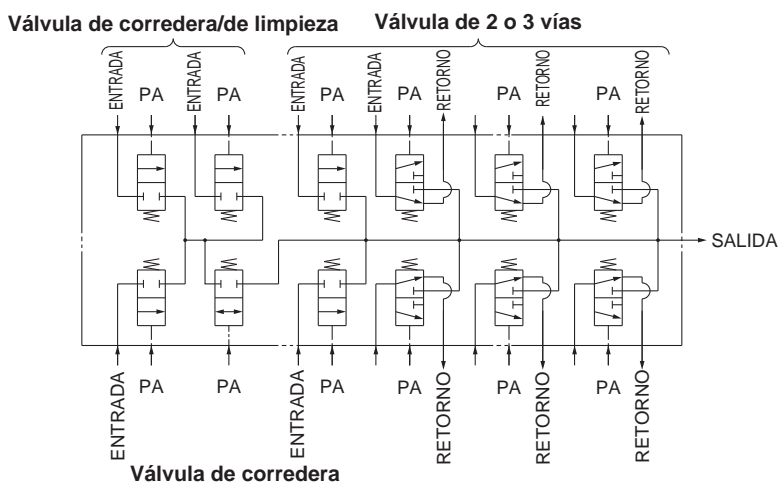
Válvula de corredera/de limpieza

Válvula de 2 o 3 vías

ENTRADA PA ENTRADA PA ENTRADA PA ENTRADA PA RETORNO PA RETORNO PA RETORNO

SALIDA

ENTRADA PA PA ENTRADA PA PA RETORNO PA RETORNO PA RETORNO

Válvula de corredera